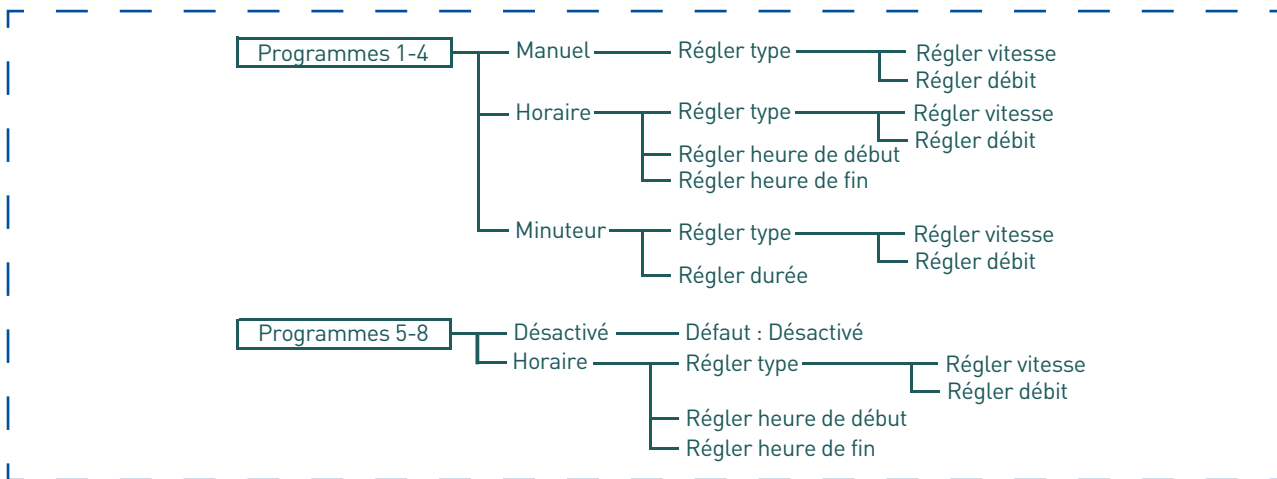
Programmes 1-4
Manuel
Régler type
Régler vitesse
Régler débit
Horaire
Régler type
Régler vitesse
Régler débit
Régler heure de début
Régler heure de fin
Minuteur
Régler type
Régler vitesse
Régler débit
Régler durée

Programmes 5-8
Désactivé
Défaut : Désactivé
Horaire
Régler type
Régler vitesse
Régler débit
Régler heure de début
Régler heure de fin